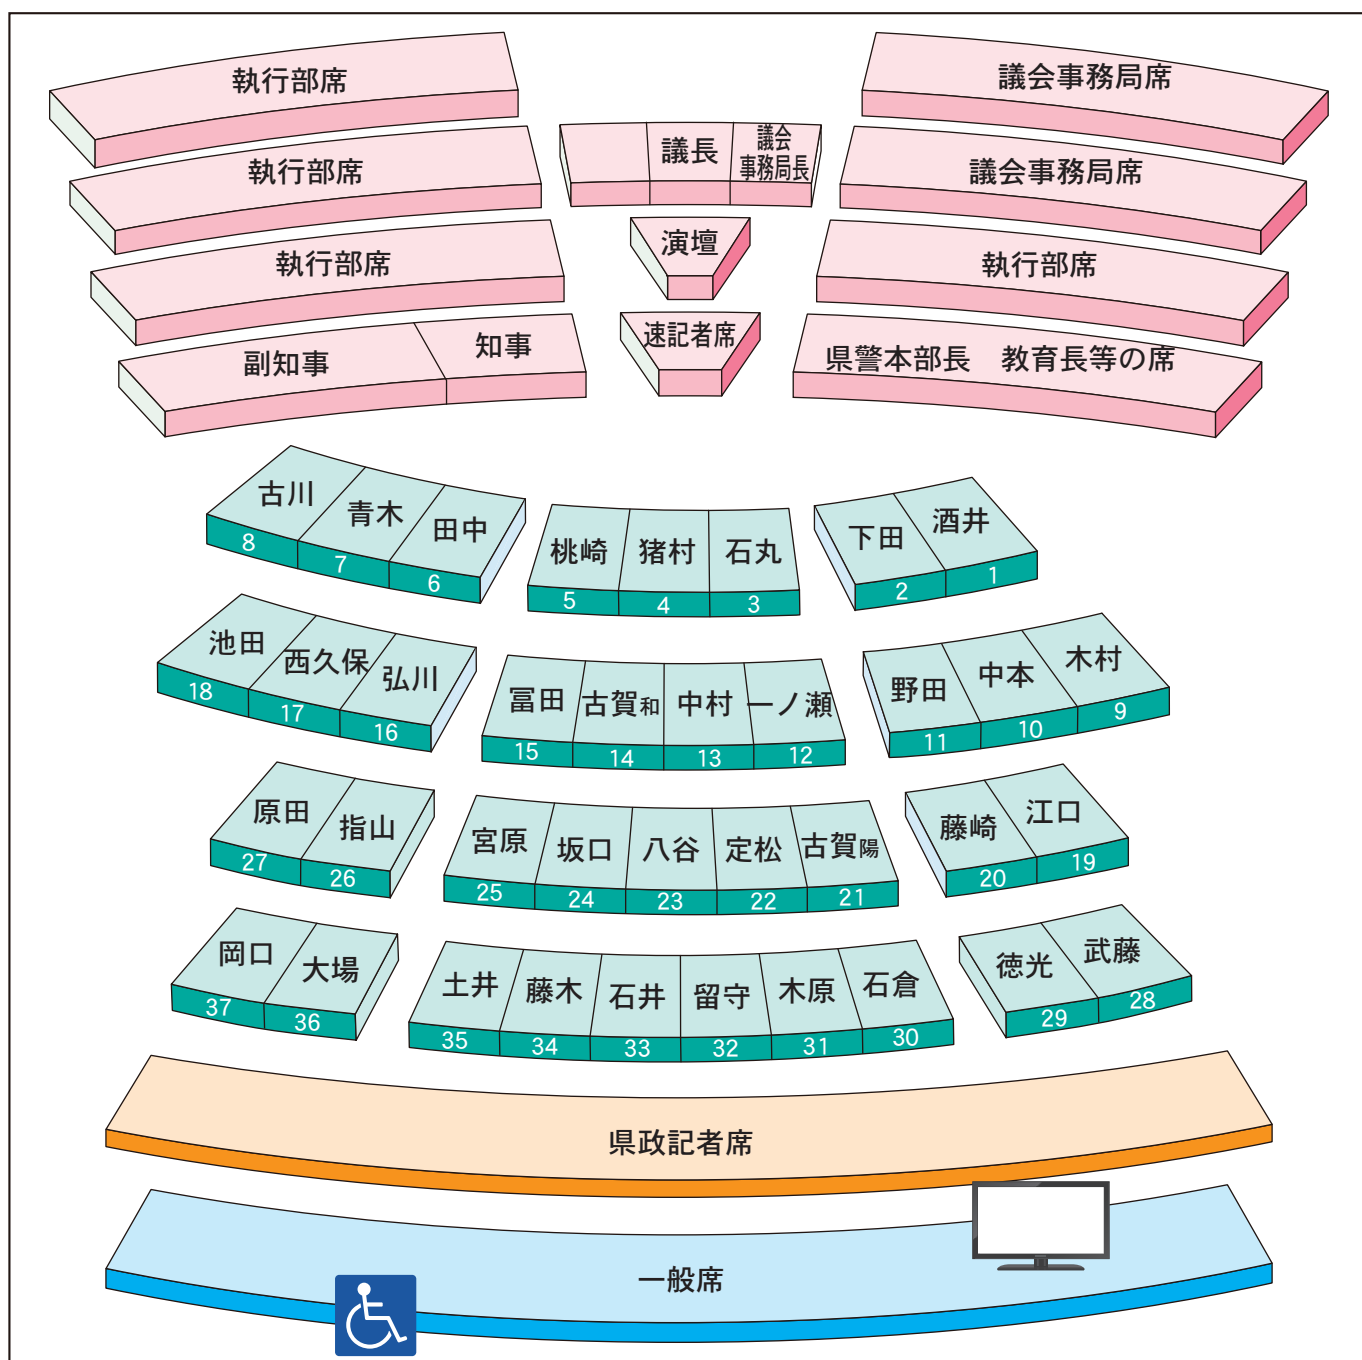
執行部席

執行部席

執行部席

副知事

知事

議長

議会事務局長

演壇

速記者席

議会事務局席

議会事務局席

執行部席

県警本部長　教育長等の席

古川
8

青木
7

田中
6

桃崎
5

猪村
4

石丸
3

下田
2

酒井
1

池田
18

西久保
17

弘川
16

冨田
15

古賀和
14

中村
13

一ノ瀬
12

野田
11

中本
10

木村
9

原田
27

指山
26

宮原
25

坂口
24

八谷
23

定松
22

古賀陽
21

藤崎
20

江口
19

岡口
37

大場
36

土井
35

藤木
34

石井
33

留守
32

木原
31

石倉
30

徳光
29

武藤
28

県政記者席

一般席